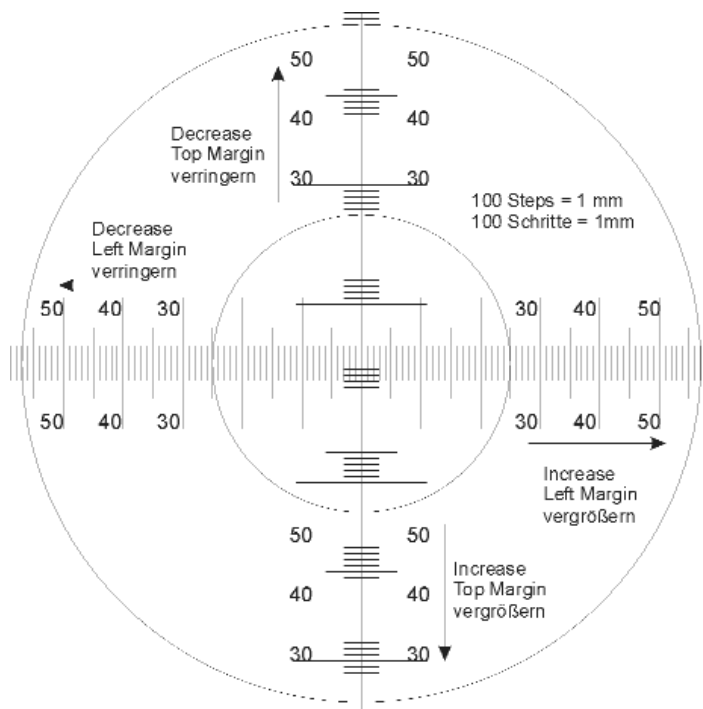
50 50

40 40

Decrease
Top Margin
verringern

30 30

100 Steps = 1 mm
100 Schritte = 1mm

Decrease
Left Margin
verringern

50 40 30

50 40 30

30 40 50

30 40 50

Increase
Left Margin
vergrößern

50 50

40 40

Increase
Top Margin
vergrößern

30 30